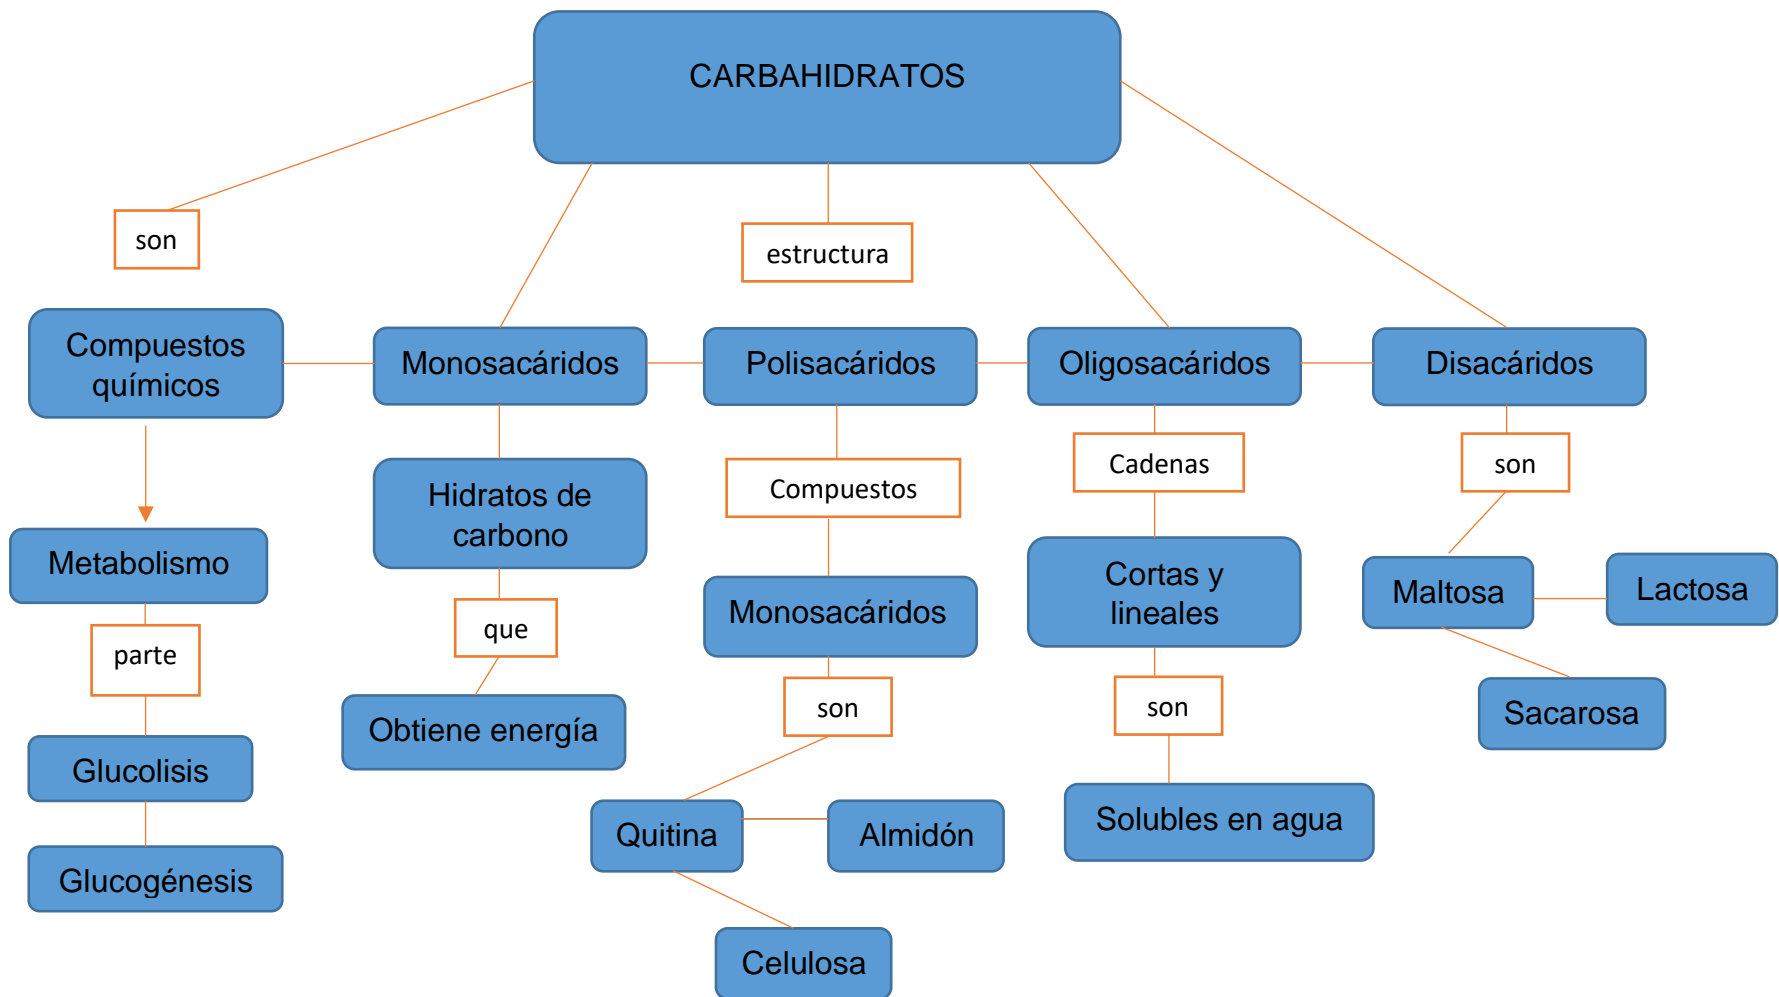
CARBAHIDRATOS

son

estructura

Compuestos químicos

Monosacáridos

Polisacáridos

Oligosacáridos

Disacáridos

Metabolismo

parte

Glucolisis

Glucogénesis

Hidratos de carbono

que

Obtiene energía

Compuestos

Monosacáridos

son

Quitina

Almidón

Celulosa

Cadenas

Cortas y lineales

son

Solubles en agua

son

Maltosa

Lactosa

Sacarosa